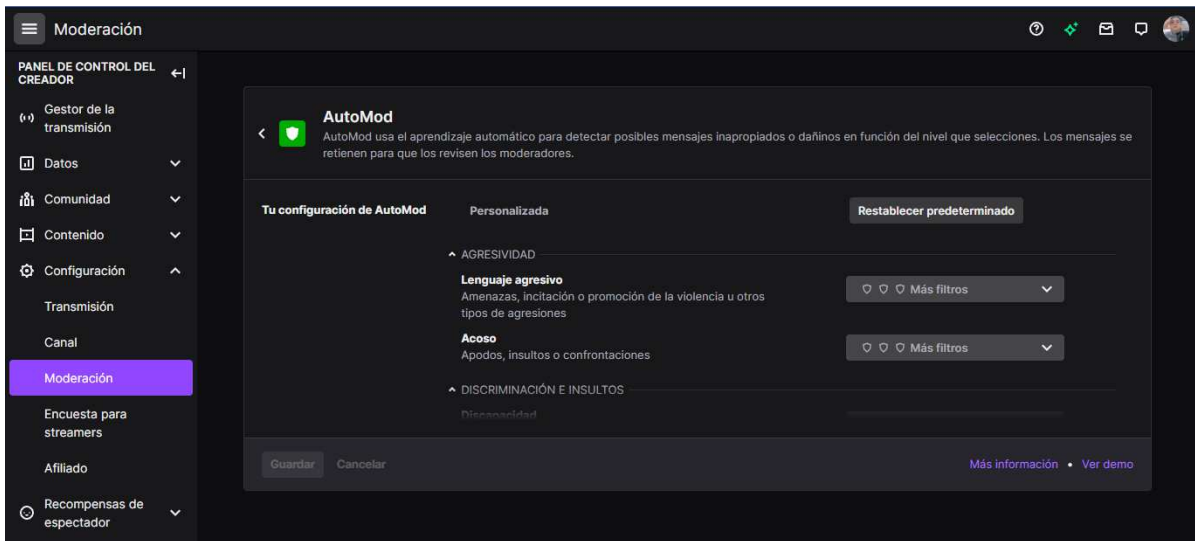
Moderación

PANEL DE CONTROL DEL CREADOR

Gestor de la transmisión

Datos

Comunidad

Contenido

Configuración

Transmisión

Canal

Moderación

Encuesta para streamers

Afiliado

Recompensas de espectador

AutoMod

AutoMod usa el aprendizaje automático para detectar posibles mensajes inapropiados o dañinos en función del nivel que selecciones. Los mensajes se retienen para que los revisen los moderadores.

Tu configuración de AutoMod

Personalizada

Restablecer predeterminado

AGRESIVIDAD

Lenguaje agresivo
Amenazas, incitación o promoción de la violencia u otros tipos de agresiones

Más filtros

Acoso
Apodos, insultos o confrontaciones

Más filtros

DISCRIMINACIÓN E INSULTOS

Discapacidad

Guardar Cancelar

Más información • Ver demo